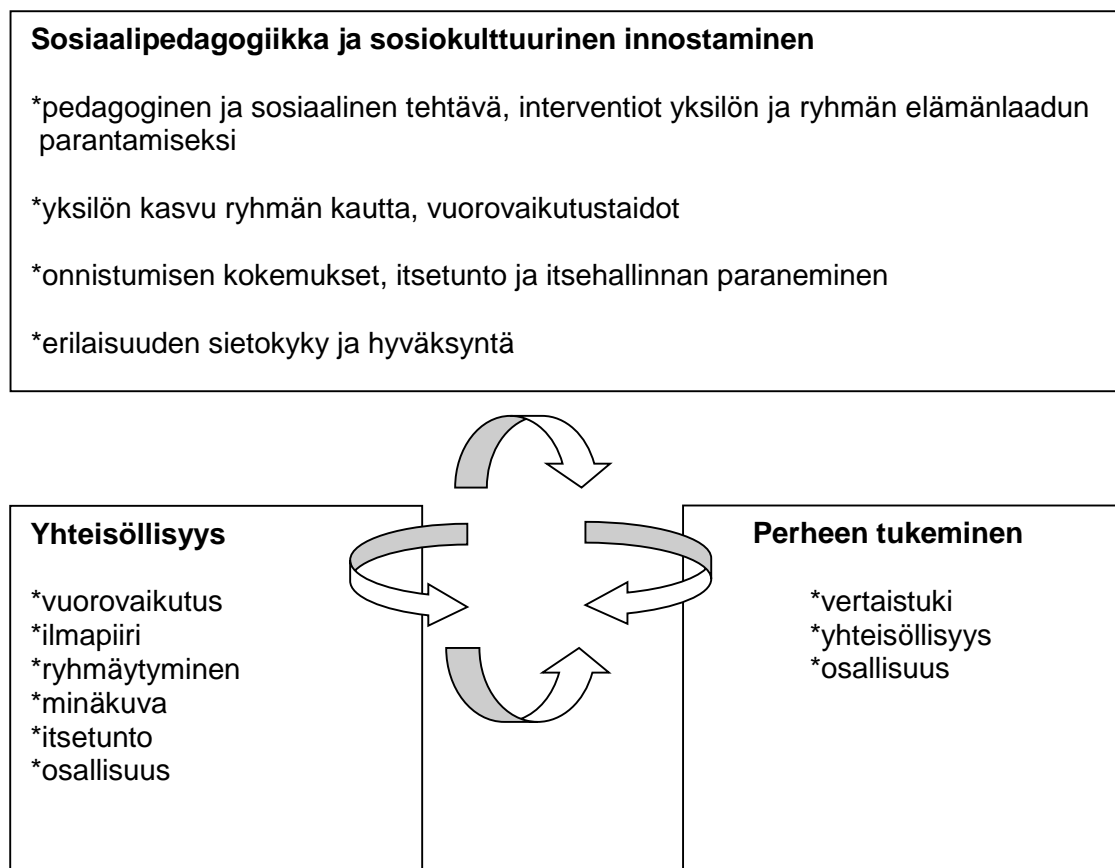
**Sosiaalipedagogiikka ja sosiokulttuurinen innostaminen**

*pedagoginen ja sosiaalinen tehtävä, interventiot yksilön ja ryhmän elämänlaadun parantamiseksi

*yksilön kasvu ryhmän kautta, vuorovaikutustaidot

*onnistumisen kokemukset, itsetunto ja itsehallinnan paraneminen

*erilaisuuden sietokyky ja hyväksyntä

**Yhteisöllisyys**

*vuorovaikutus
*ilmapiiri
*ryhmäytyminen
*minäkuva
*itsetunto
*osallisuus

**Perheen tukeminen**

*vertaistuki
*yhteisöllisyys
*osallisuus